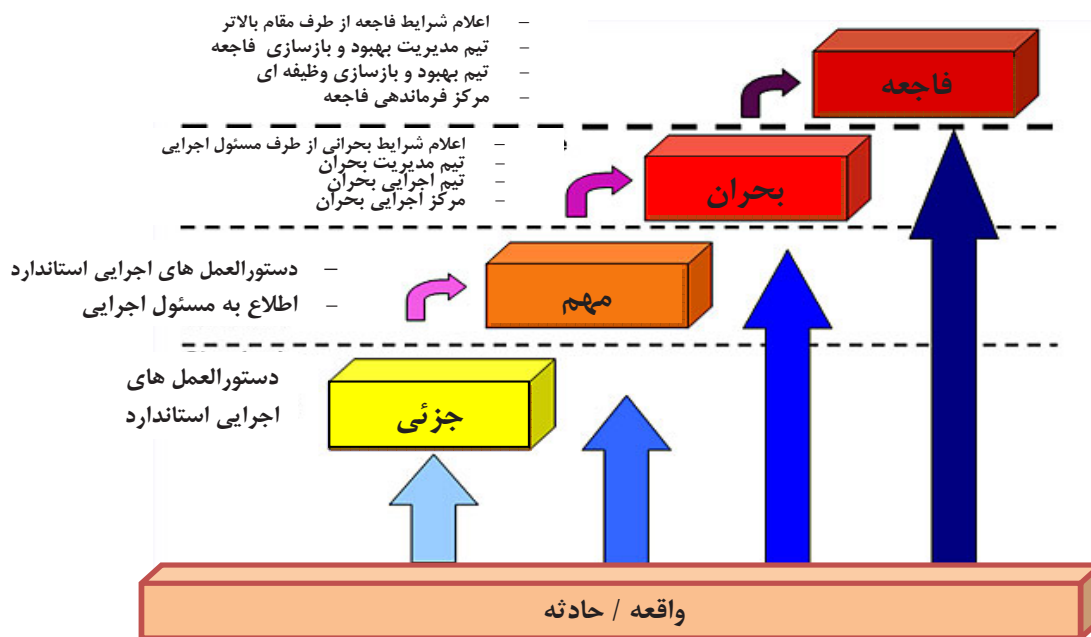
– اعلام شرایط فاجعه از طرف مقام بالاتر
– تیم مدیریت بهبود و بازسازی فاجعه
– تیم بهبود و بازسازی وظیفه ای
– مرکز فرماندهی فاجعه

فاجعه

– اعلام شرایط بحرانی از طرف مسئول اجرایی
– تیم مدیریت بحران
– تیم اجرایی بحران
– مرکز اجرایی بحران

بحران

– دستورالعمل های اجرایی استاندارد
– اطلاع به مسئول اجرایی

مهم

دستورالعمل های اجرایی استاندارد

جزئی

واقعه / حادثه